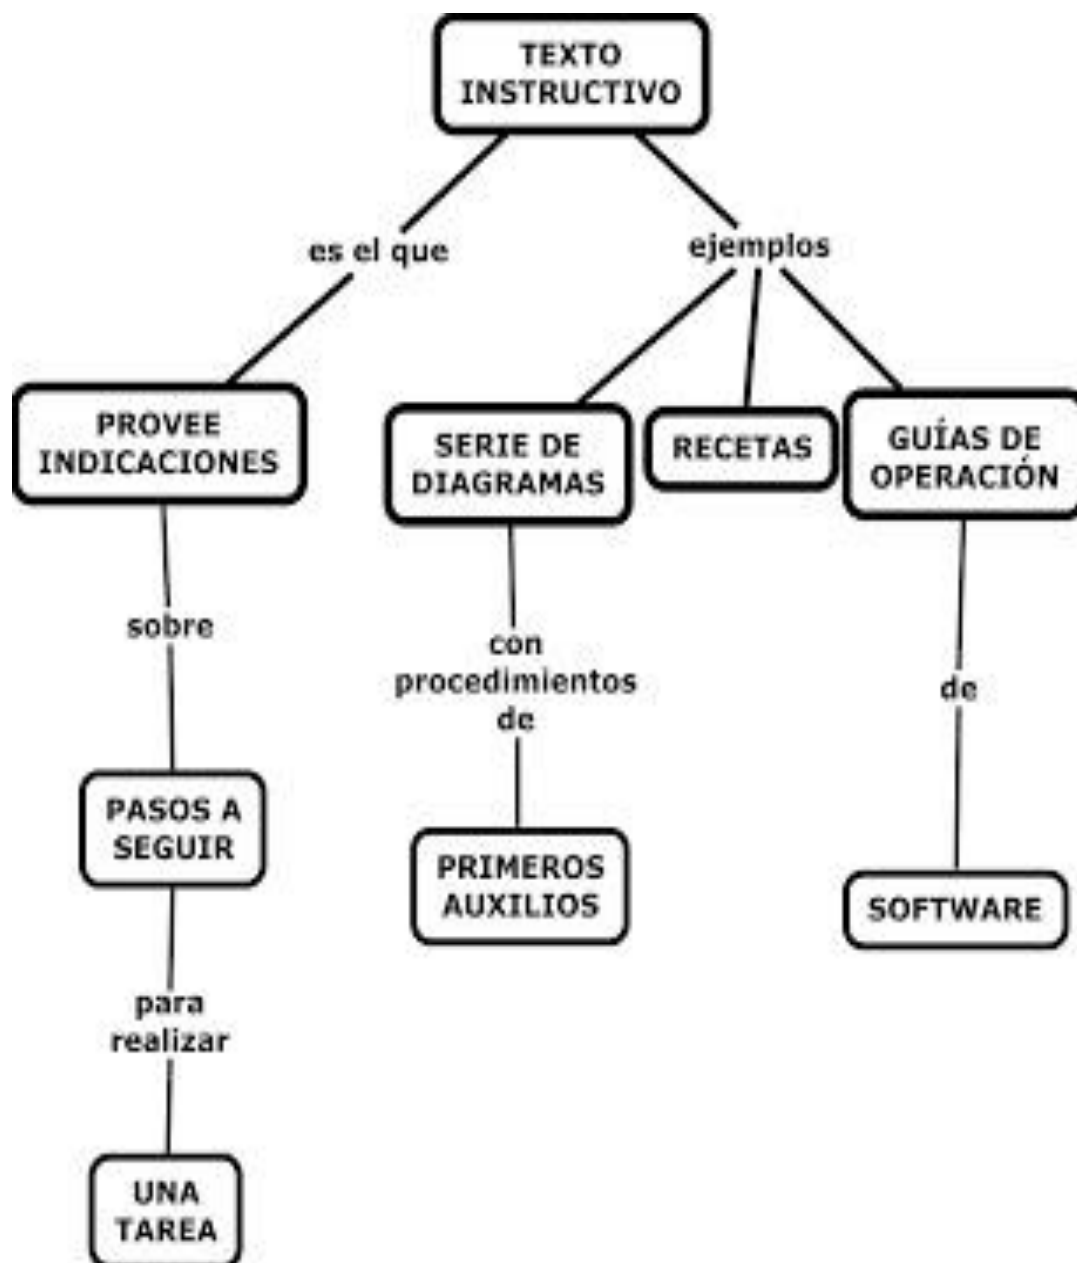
TEXTO INSTRUCTIVO

es el que

ejemplos

PROVEE INDICACIONES

SERIE DE DIAGRAMAS

RECETAS

GUÍAS DE OPERACIÓN

sobre

con procedimientos de

de

PASOS A SEGUIR

PRIMEROS AUXILIOS

SOFTWARE

para realizar

UNA TAREA